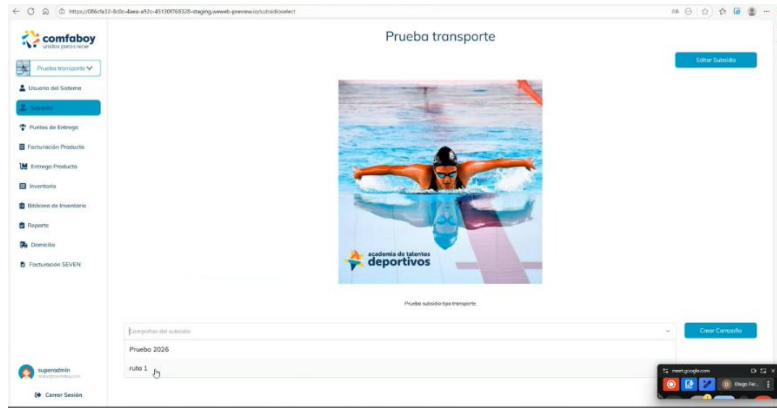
https://086cfa12-8c0c-4eea-a92c-451300769328-staging.weweb-preview.io/subsidioselect

comfaboy
unidos para crecer

Prueba transporte

Usuario del Sistema

Subsidio

Puntos de Entrega

Facturación Producto

Entrega Producto

Inventario

Bitácora de Inventario

Reporte

Domicilio

Facturación SEVEN

superadmin

Cerrar Sesión

Prueba transporte

Editar Subsidio

academia de talentos
deportivos

Prueba subsidio tipo transporte

Campañas del subsidio

Crear Campaña

Prueba 2026

ruta 1

meet.google.com

Diego Fer...